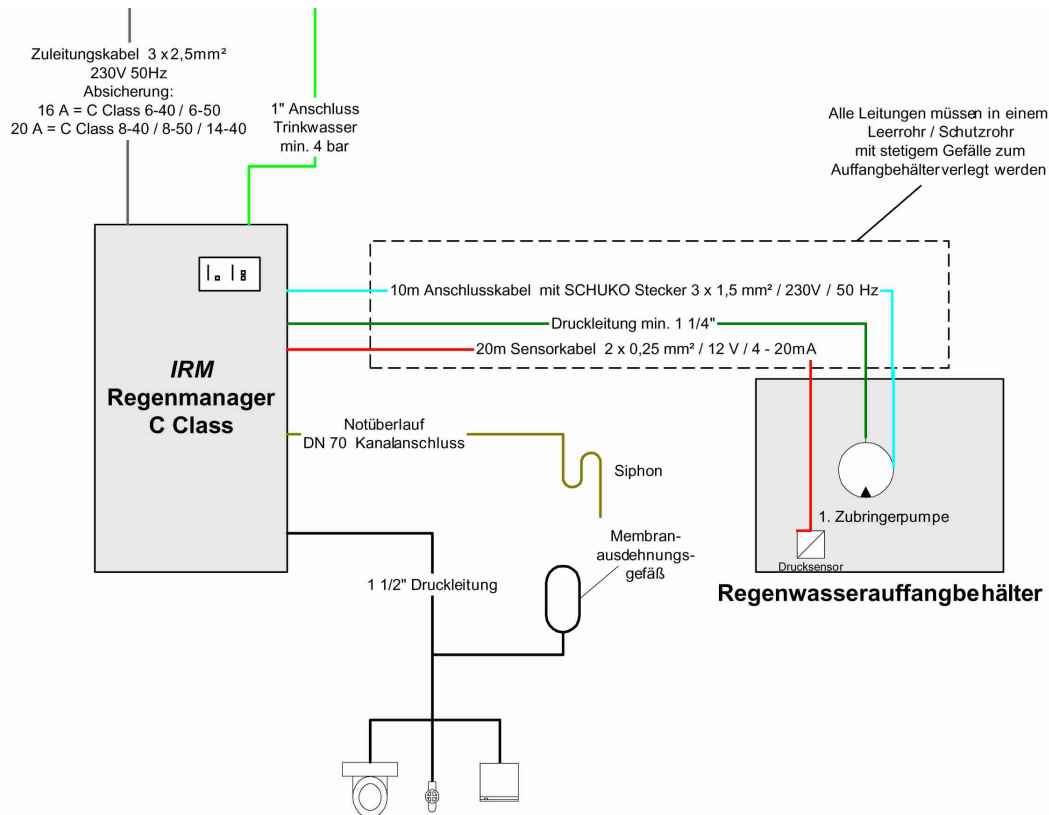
Zuleitungskabel 3 x 2,5mm²
230V 50Hz
Absicherung:
16 A = C Class 6-40 / 6-50
20 A = C Class 8-40 / 8-50 / 14-40

1" Anschluss
Trinkwasser
min. 4 bar

Alle Leitungen müssen in einem Leerrohr / Schutzrohr mit stetigem Gefälle zum Auffangbehälterverlegt werden

10m Anschlusskabel mit SCHUKO Stecker 3 x 1,5 mm² / 230V / 50 Hz

Druckleitung min. 1 1/4"

20m Sensorkabel 2 x 0,25 mm² / 12 V / 4 - 20mA

IRM
Regenmanager
C Class

Notüberlauf
DN 70 Kanalanschluss

Siphon

1. Zubringerpumpe

Drucksensor

Membran-
ausdehnungs-
gefäß

1 1/2" Druckleitung

Regenwasserauffangbehälter